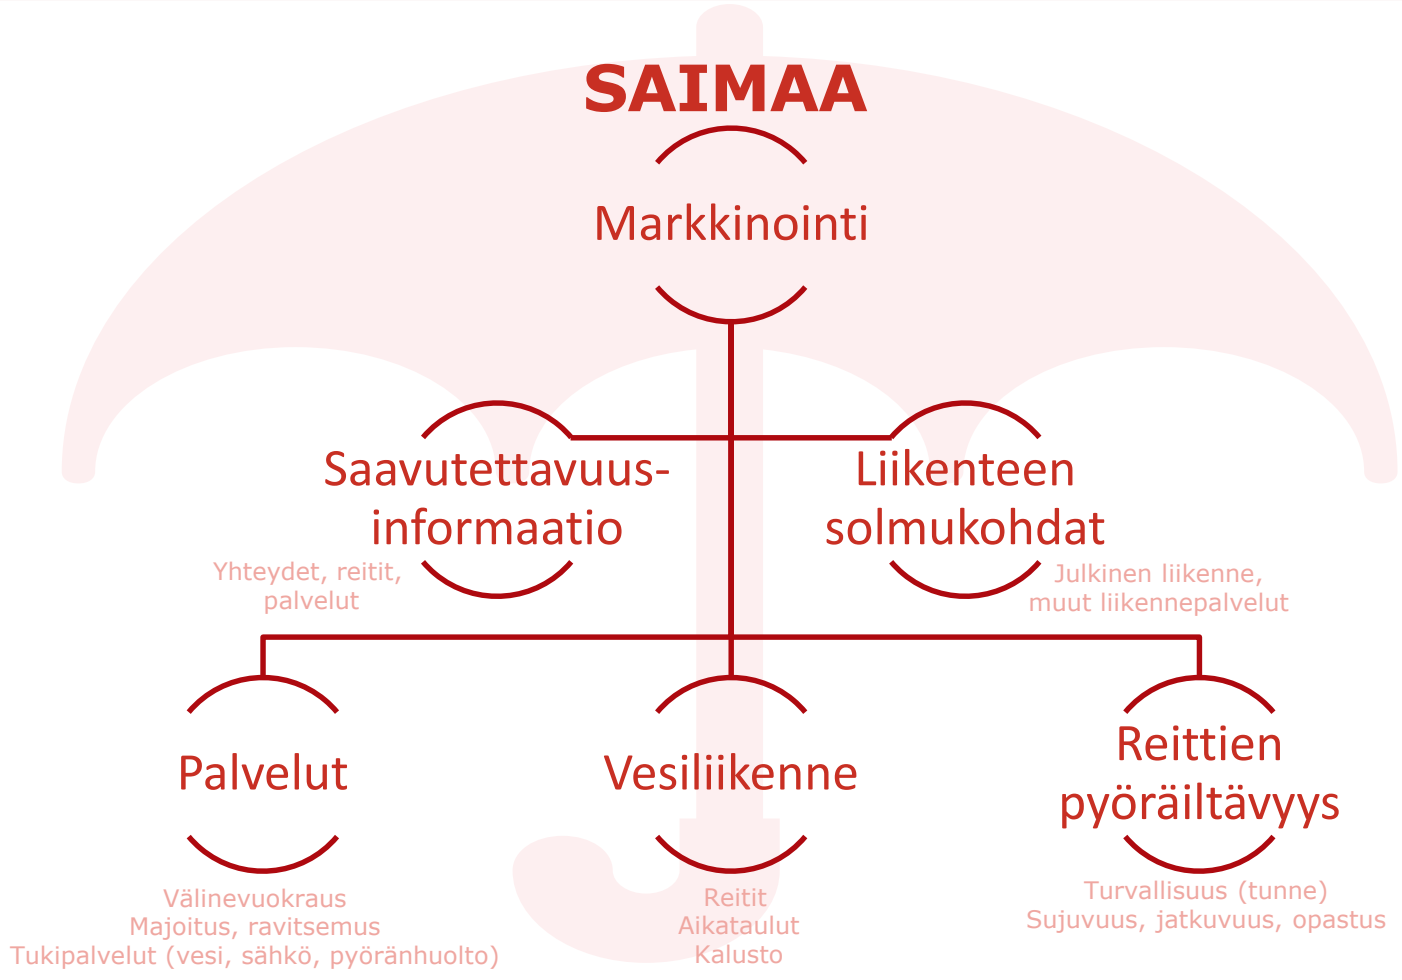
SAIMAA

Markkinointi

Saavutettavuusinformaatio

Yhteydet, reitit, palvelut

Liikenteen solmukohdat

Julkinen liikenne, muut liikennepalvelut

Palvelut

Välinevuokraus
Majoitus, ravitsemus
Tukipalvelut (vesi, sähkö, pyöränhuolto)

Vesiliikenne

Reitit
Aikataulut
Kalusto

Reittien pyöräiltävyys

Turvallisuus (tunne)
Sujuvuus, jatkuvuus, opastus